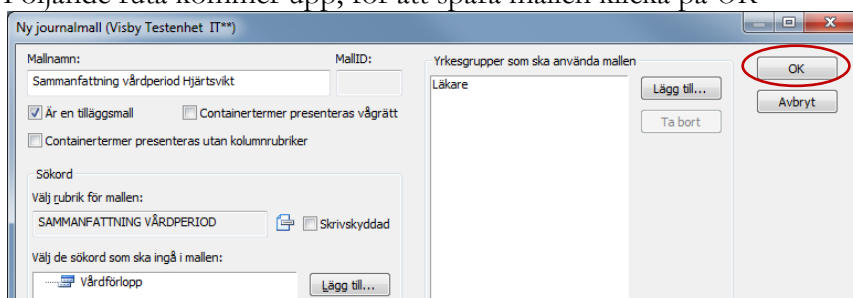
Följande ruta kommer upp, för att spara mallen klicka på OK

Ny journalmall (Visby Testenhet IT**)

Mallnamn:
Sammanfattning vårdperiod Hjärtsvikt

MallID:

Är en tilläggsmall

Containertermer presenteras vågrätt

Containertermer presenteras utan kolumnrubriker

Sökord

Välj rubrik för mallen:

SAMMANFATTNING VÅRDPERIOD

Skrivskyddad

Välj de sökord som ska ingå i mallen:

Vårdförlopp

Lägg till...

Yrkesgrupper som ska använda mallen

Läkare

Lägg till...

Ta bort

OK

Avbryt